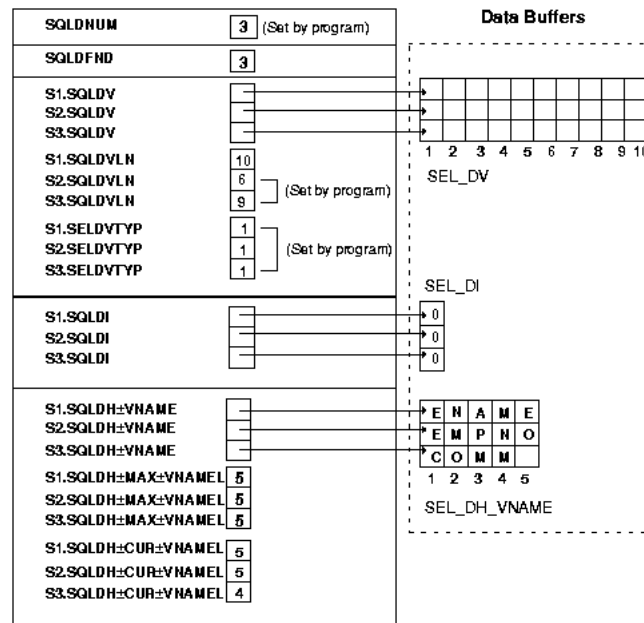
Data Buffers

SQLDNUM 3 (Set by program)

SQLDFND 3

S1.SQLDV
S2.SQLDV
S3.SQLDV

1 2 3 4 5 6 7 8 9 10
SEL_DV

S1.SQLDVLN 10
S2.SQLDVLN 6
S3.SQLDVLN 9
(Set by program)

S1.SELDVTYP 1
S2.SELDVTYP 1
S3.SELDVTYP 1
(Set by program)

SEL_DI

S1.SQLDI
S2.SQLDI
S3.SQLDI

0
0
0

S1.SQLDH±VNAME
S2.SQLDH±VNAME
S3.SQLDH±VNAME

| E | N | A | M | E |
|---|---|---|---|---|
| E | M | P | N | O |
| C | O | M | M | |

1 2 3 4 5
SEL_DH_VNAME

S1.SQLDH±MAX±VNAMEL 5
S2.SQLDH±MAX±VNAMEL 5
S3.SQLDH±MAX±VNAMEL 5

S1.SQLDH±CUR±VNAMEL 5
S2.SQLDH±CUR±VNAMEL 5
S3.SQLDH±CUR±VNAMEL 4